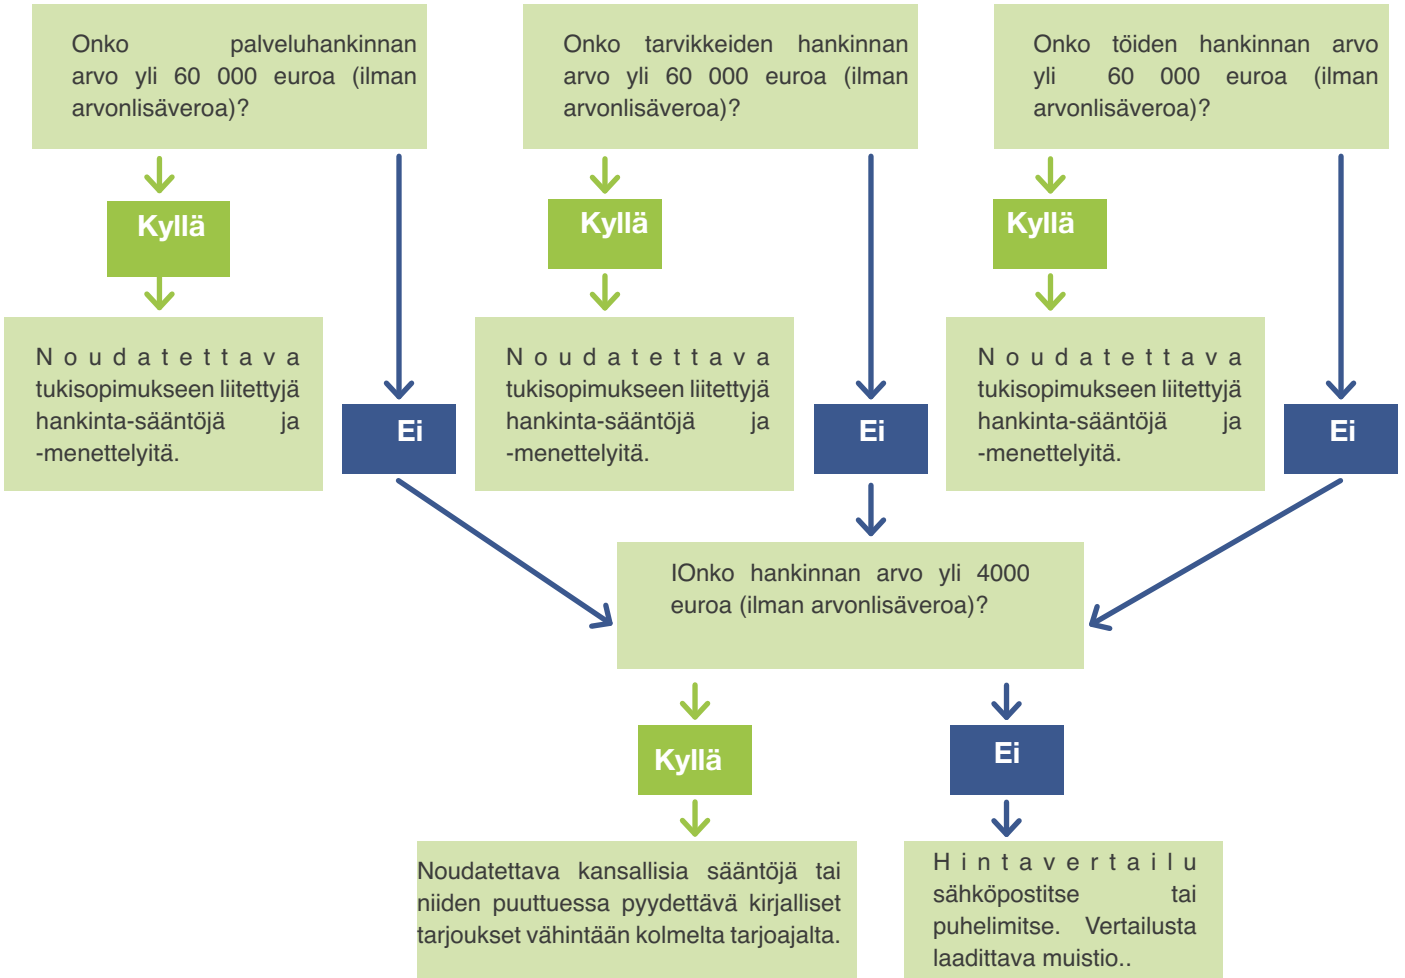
Onko palveluhankinnan arvo yli 60 000 euroa (ilman arvonlisäveroa)?

Onko tarvikkeiden hankinnan arvo yli 60 000 euroa (ilman arvonlisäveroa)?

Onko töiden hankinnan arvo yli 60 000 euroa (ilman arvonlisäveroa)?

Kyllä

Kyllä

Kyllä

Noudatettava tukisopimukseen liitettyjä hankinta-sääntöjä ja -menettelyitä.

Ei

Noudatettava tukisopimukseen liitettyjä hankinta-sääntöjä ja -menettelyitä.

Ei

Noudatettava tukisopimukseen liitettyjä hankinta-sääntöjä ja -menettelyitä.

Ei

IOnko hankinnan arvo yli 4000 euroa (ilman arvonlisäveroa)?

Kyllä

Ei

Noudatettava kansallisia sääntöjä tai niiden puuttuessa pyydettävä kirjalliset tarjoukset vähintään kolmelta tarjoajalta.

Hintavertailu sähköpostitse tai puhelimitse. Vertailusta laadittava muistio..